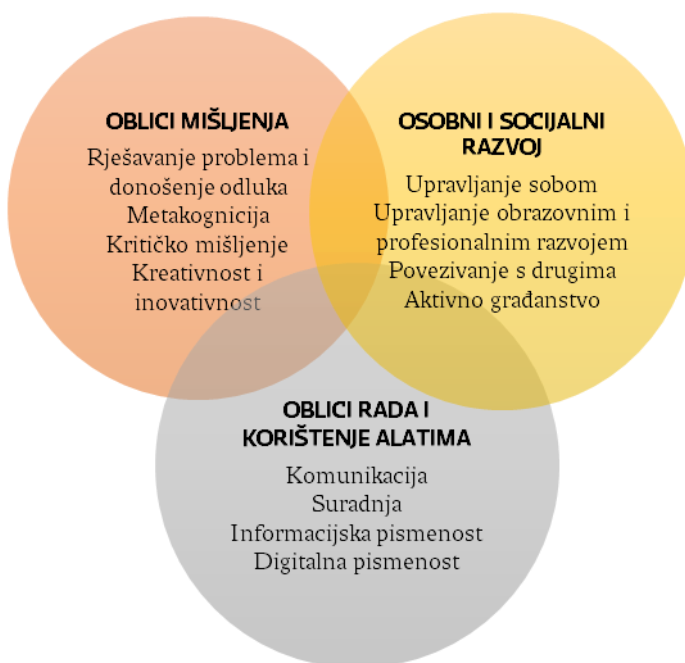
OBLICI MIŠLJENJA
Rješavanje problema i donošenje odluka
Metakognicija
Kritičko mišljenje
Kreativnost i inovativnost

OSOBNI I SOCIJALNI RAZVOJ
Upravljanje sobom
Upravljanje obrazovnim i profesionalnim razvojem
Povezivanje s drugima
Aktivno građanstvo

OBLICI RADA I KORIŠTENJE ALATIMA
Komunikacija
Suradnja
Informacijska pismenost
Digitalna pismenost